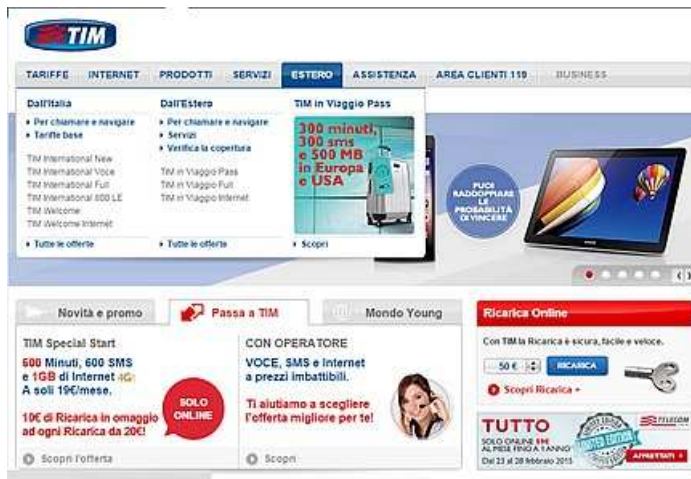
TIM

TARIFFE INTERNET PRODOTTI SERVIZI ESTERO ASSISTENZA AREA CLIENTI 119 BUSINESS

Dall'Italia
• Per chiamare e navigare
• Tariffe base
TIM International New
TIM International Voce
TIM International Full
TIM International 800 LE
TIM Welcome
TIM Welcome Internet
• Tutte le offerte

Dall'Estero
• Per chiamare e navigare
• Servizi
• Verifica la copertura
TIM in Viaggio Pass
TIM in Viaggio Full
TIM in Viaggio Internet
• Tutte le offerte

TIM in Viaggio Pass
300 minuti, 300 sms e 500 MB in Europa e USA
• Scopri

PUOI RADDOPPIARE LE PROBABILITÀ DI VINCERE

Novità e promo
Passa a TIM
Mondo Young

TIM Special Start
600 Minuti, 600 SMS e 1GB di Internet 4G
A soli 19€/mese.
10€ di Ricarica in omaggio ad ogni Ricarica da 20€!
SOLO ONLINE
Scopri l'offerta

CON OPERATORE
VOCE, SMS e Internet a prezzi imbattibili.
Ti aiutiamo a scegliere l'offerta migliore per te!
Scopri

Ricarica Online
Con TIM la Ricarica è sicura, facile e veloce.
50 € RICARICA
Scopri Ricarica +

TUTTO
SOLO ONLINE 5€ AL MESE FINO A 1 ANNO
Dal 23 al 28 febbraio 2015
LIMITED EDITION
TELECOM
APPROFITTA